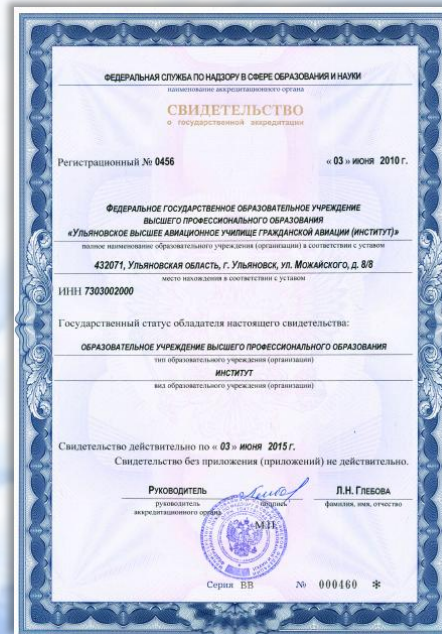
ФЕДЕРАЛЬНАЯ СЛУЖБА ПО НАДЗОРУ В СФЕРЕ ОБРАЗОВАНИЯ И НАУКИ
наименование аккредитационного органа

СВИДЕТЕЛЬСТВО
о государственной аккредитации

Регистрационный № 0456 « 03 » июня 2010 г.

ФЕДЕРАЛЬНОЕ ГОСУДАРСТВЕННОЕ ОБРАЗОВАТЕЛЬНОЕ УЧРЕЖДЕНИЕ ВЫСШЕГО ПРОФЕССИОНАЛЬНОГО ОБРАЗОВАНИЯ «УЛЬЯНОВСКОЕ ВЫСШЕЕ АВИАЦИОННОЕ УЧИЛИЩЕ ГРАЖДАНСКОЙ АВИАЦИИ (ИНСТИТУТ)»
полное наименование образовательного учреждения (организации) в соответствии с уставом

432071, УЛЬЯНОВСКАЯ ОБЛАСТЬ, г. УЛЬЯНОВСК, ул. МОЖАЙСКОГО, д. 8/8
место нахождения в соответствии с уставом

ИНН 7303002000

Государственный статус обладателя настоящего свидетельства:

ОБРАЗОВАТЕЛЬНОЕ УЧРЕЖДЕНИЕ ВЫСШЕГО ПРОФЕССИОНАЛЬНОГО ОБРАЗОВАНИЯ
тип образовательного учреждения (организации)

ИНСТИТУТ
вид образовательного учреждения (организации)

Свидетельство действительно по « 03 » июня 2015 г.

Свидетельство без приложения (приложений) не действительно.

РУКОВОДИТЕЛЬ
руководитель аккредитационного органа
подпись
Л.Н. ГЛЕБОВА
фамилия, имя, отчество

М.П.

Серия ВВ № 000460 *